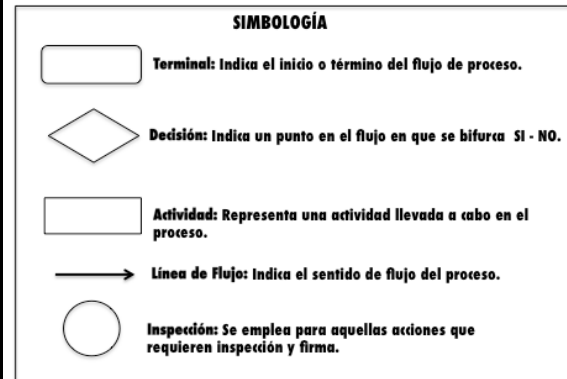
SIMBOLOGÍA

Terminal: Indica el inicio o término del flujo de proceso.

Decisión: Indica un punto en el flujo en que se bifurca SI - NO.

Actividad: Representa una actividad llevada a cabo en el proceso.

Línea de Flujo: Indica el sentido de flujo del proceso.

Inspección: Se emplea para aquellas acciones que requieren inspección y firma.